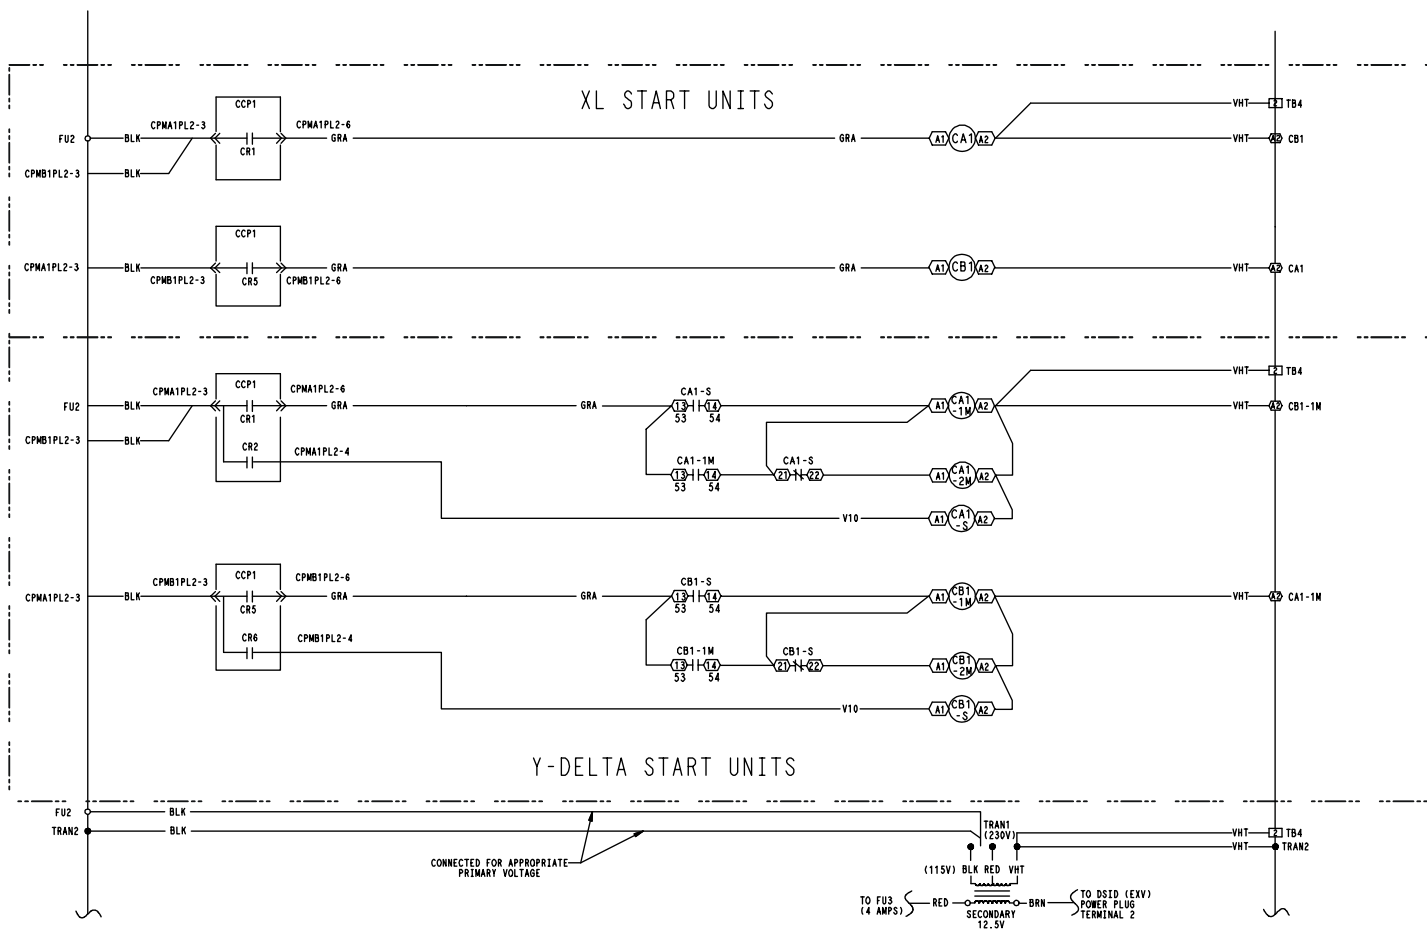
XL START UNITS

FU2 BLK CPMA1PL2-3 CCP1 CR1 CPMA1PL2-6 GRA GRA A1 CA1 A2 VHT 2 TB4
CPMB1PL2-3 BLK VHT A2 CB1

CPMA1PL2-3 BLK CPMB1PL2-3 CCP1 CR5 CPMB1PL2-6 GRA GRA A1 CB1 A2 VHT A2 CA1

VHT 2 TB4
FU2 BLK CPMA1PL2-3 CCP1 CR1 CPMA1PL2-6 GRA GRA CA1-S 13 14 53 54 A1 CA1 -1M A2 VHT A2 CB1-1M
CPMB1PL2-3 BLK CR2 CPMA1PL2-4
CA1-1M 13 14 53 54 CA1-S 21 22 A1 CA1 -2M A2
V10 A1 CA1 -S A2

CPMA1PL2-3 BLK CPMB1PL2-3 CCP1 CR5 CPMB1PL2-6 GRA GRA CB1-S 13 14 53 54 A1 CB1 -1M A2 VHT A2 CA1-1M
CR6 CPMB1PL2-4
CB1-1M 13 14 53 54 CB1-S 21 22 A1 CB1 -2M A2
V10 A1 CB1 -S A2

Y-DELTA START UNITS

FU2 BLK
TRAN2 BLK
TRAN1 (230V)
VHT 2 TB4
VHT TRAN2
CONNECTED FOR APPROPRIATE PRIMARY VOLTAGE
(115V) BLK RED VHT
TO FU3 (4 AMPS) RED SECONDARY 12.5V BRN TO DSID (EXV) POWER PLUG TERMINAL 2